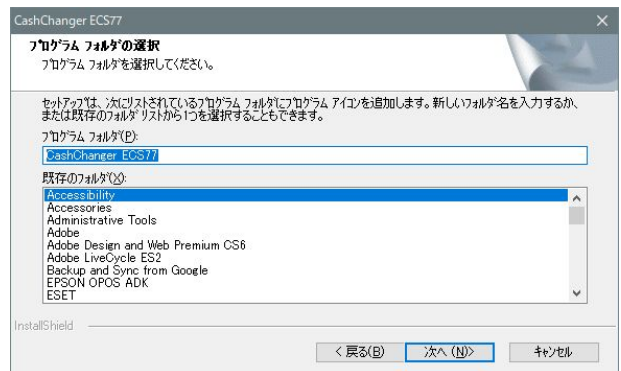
CashChanger ECS77

ﾌﾟﾛｸﾞﾗﾑ ﾌｫﾙﾀﾞの選択
ﾌﾟﾛｸﾞﾗﾑ ﾌｫﾙﾀﾞを選択してください。

ｾｯﾄｱｯﾌﾟは、次にﾘｽﾄされているﾌﾟﾛｸﾞﾗﾑ ﾌｫﾙﾀﾞにﾌﾟﾛｸﾞﾗﾑ ｱｲｺﾝを追加します。新しいﾌｫﾙﾀﾞ名を入力するか、または既存のﾌｫﾙﾀﾞ ﾘｽﾄから1つを選択することもできます。

ﾌﾟﾛｸﾞﾗﾑ ﾌｫﾙﾀﾞ(P):
CashChanger ECS77

既存のﾌｫﾙﾀﾞ(X):
Accessibility
Accessories
Administrative Tools
Adobe
Adobe Design and Web Premium CS6
Adobe LiveCycle ES2
Backup and Sync from Google
EPSON OPOS ADK
ESET

InstallShield

< 戻る(B) 次へ (N)> ｷｬﾝｾﾙ